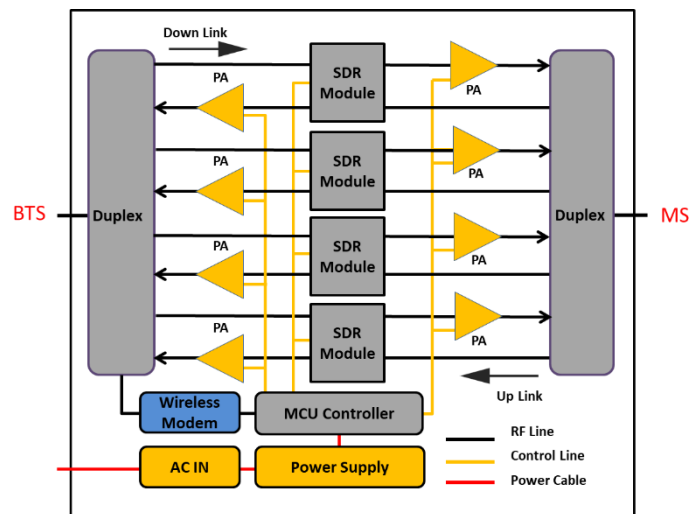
Down Link

BTS

Duplex

PA

SDR Module

PA

PA

SDR Module

PA

PA

SDR Module

PA

PA

SDR Module

PA

Duplex

MS

Up Link

Wireless Modem

MCU Controller

AC IN

Power Supply

RF Line

Control Line

Power Cable